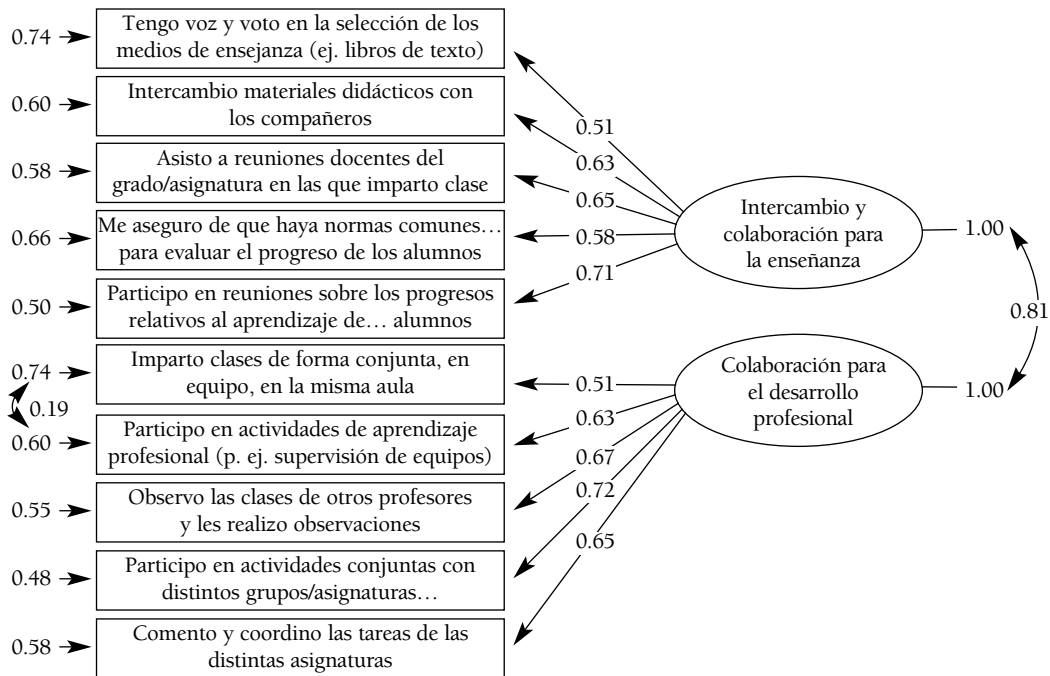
0.74 Tengo voz y voto en la selección de los medios de ensejanza (ej. libros de texto)

0.60 Intercambio materiales didácticos con los compañeros

0.58 Asisto a reuniones docentes del grado/asignatura en las que imparto clase

0.66 Me aseguro de que haya normas comunes… para evaluar el progreso de los alumnos

0.50 Participo en reuniones sobre los progresos relativos al aprendizaje de… alumnos

0.74 Imparto clases de forma conjunta, en equipo, en la misma aula

0.19

0.60 Participo en actividades de aprendizaje profesional (p. ej. supervisión de equipos)

0.55 Observo las clases de otros profesores y les realizo observaciones

0.48 Participo en actividades conjuntas con distintos grupos/asignaturas…

0.58 Comento y coordino las tareas de las distintas asignaturas

0.51
0.63
0.65
0.58
0.71

Intercambio y colaboración para la enseñanza

1.00

0.81

Colaboración para el desarrollo profesional

1.00

0.51
0.63
0.67
0.72
0.65